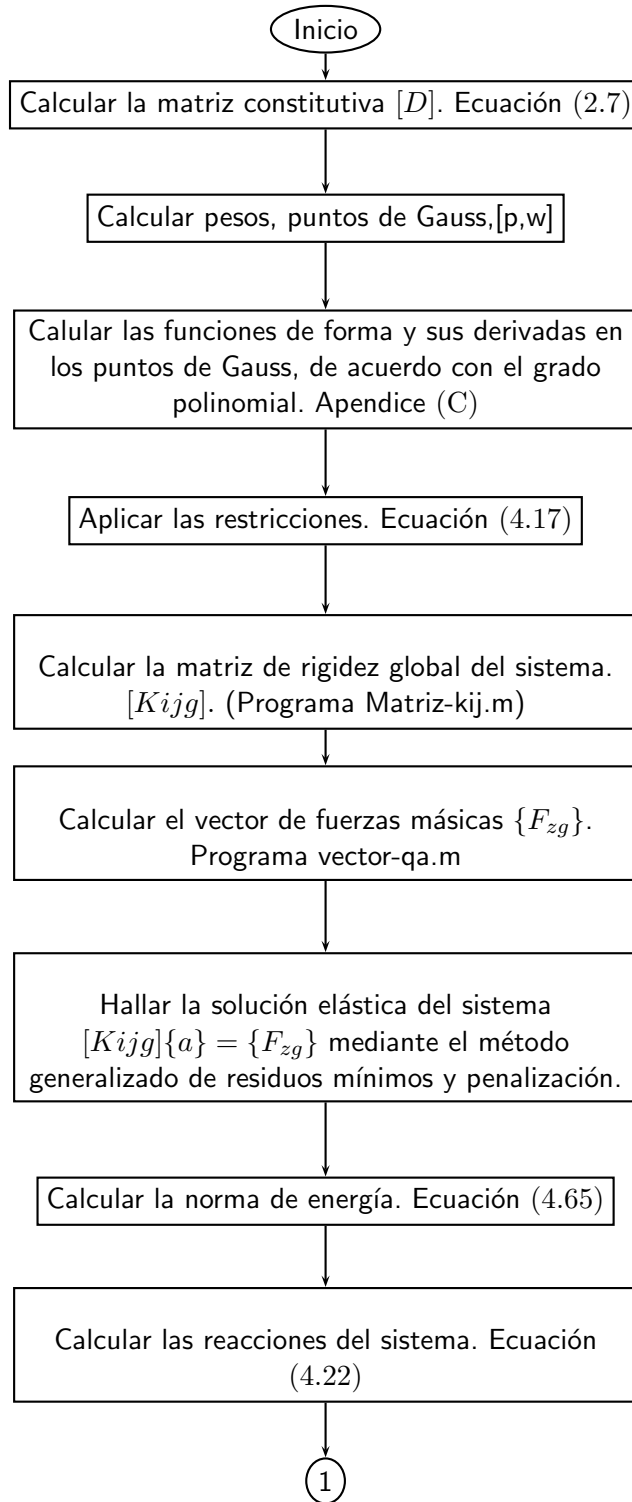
Inicio

Calcular la matriz constitutiva $[D]$. Ecuación $(2.7)$

Calcular pesos, puntos de Gauss,[p,w]

Calular las funciones de forma y sus derivadas en los puntos de Gauss, de acuerdo con el grado polinomial. Apendice $(\mathrm{C})$

Aplicar las restricciones. Ecuación $(4.17)$

Calcular la matriz de rigidez global del sistema. $[Kijg]$. (Programa Matriz-kij.m)

Calcular el vector de fuerzas másicas $\{F_{zg}\}$. Programa vector-qa.m

Hallar la solución elástica del sistema $[Kijg]\{a\} = \{F_{zg}\}$ mediante el método generalizado de residuos mínimos y penalización.

Calcular la norma de energía. Ecuación $(4.65)$

Calcular las reacciones del sistema. Ecuación $(4.22)$

1